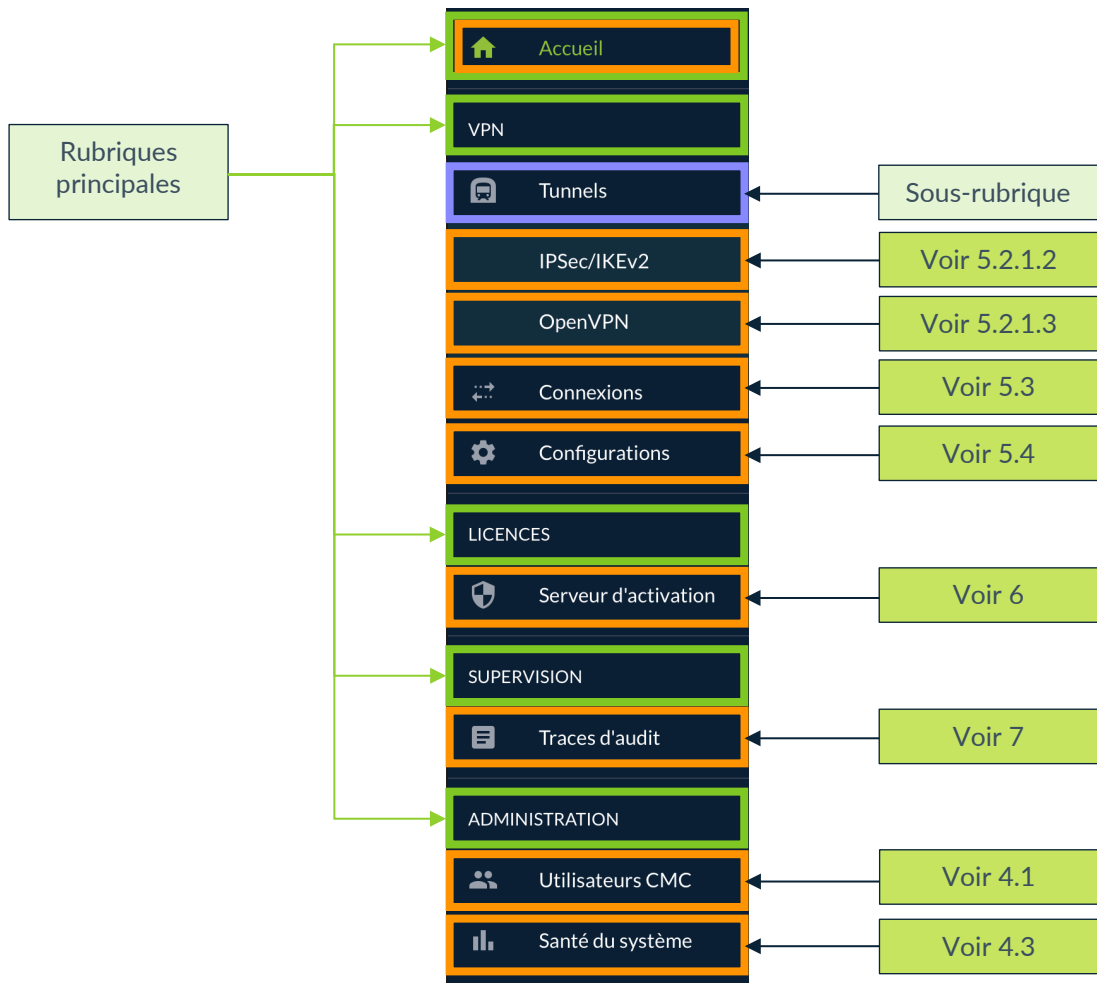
Rubriques principales

Accueil

VPN

Tunnels

Sous-rubrique

IPSec/IKEv2

Voir 5.2.1.2

OpenVPN

Voir 5.2.1.3

Connexions

Voir 5.3

Configurations

Voir 5.4

LICENCES

Serveur d'activation

Voir 6

SUPERVISION

Traces d'audit

Voir 7

ADMINISTRATION

Utilisateurs CMC

Voir 4.1

Santé du système

Voir 4.3